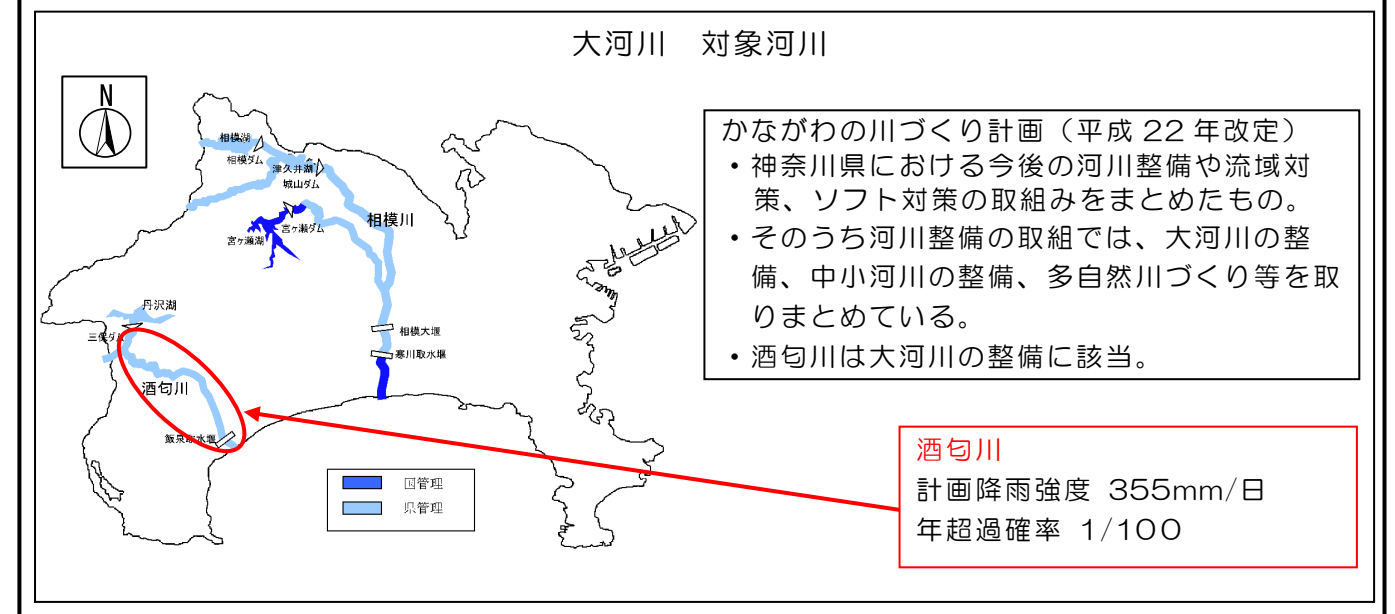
大河川　対象河川

N

相模湖
相模ダム
津久井湖
城山ダム
宮ヶ瀬湖
宮ヶ瀬ダム
相模川
相模大堰
寒川取水堰
丹沢湖
三保ダム
酒匂川
飯泉取水堰

国管理
県管理

かながわの川づくり計画（平成 22 年改定）
・神奈川県における今後の河川整備や流域対策、ソフト対策の取組みをまとめたもの。
・そのうち河川整備の取組では、大河川の整備、中小河川の整備、多自然川づくり等を取りまとめている。
・酒匂川は大河川の整備に該当。

酒匂川
計画降雨強度 355mm/日
年超過確率 1/100